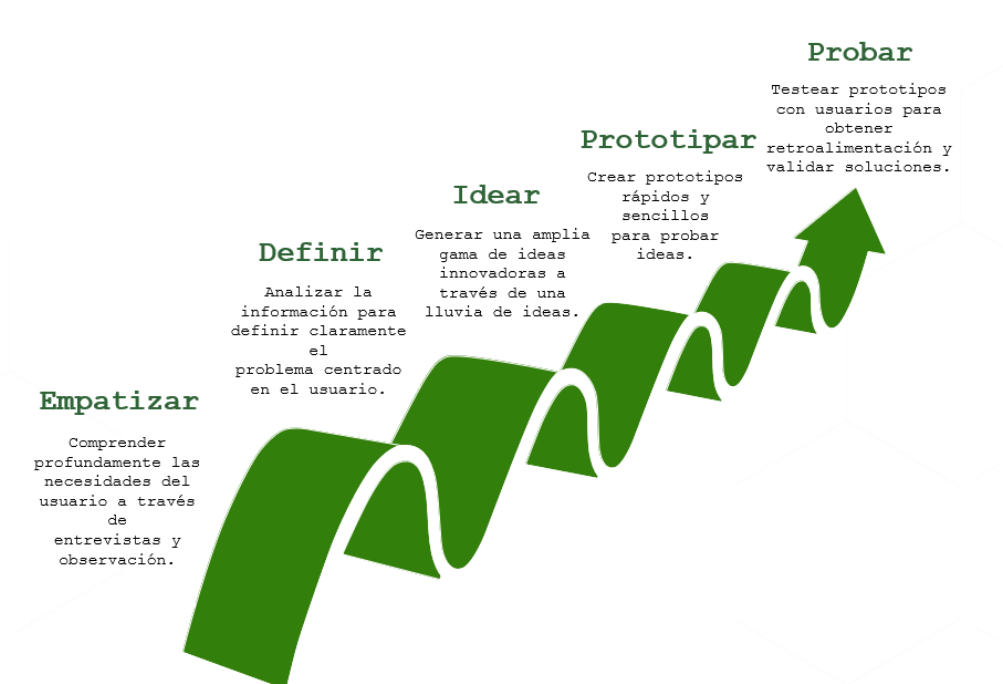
Empatizar

Comprender profundamente las necesidades del usuario a través de entrevistas y observación.

Definir

Analizar la información para definir claramente el problema centrado en el usuario.

Idear

Generar una amplia gama de ideas innovadoras a través de una lluvia de ideas.

Prototipar

Crear prototipos rápidos y sencillos para probar ideas.

Probar

Testear prototipos con usuarios para obtener retroalimentación y validar soluciones.